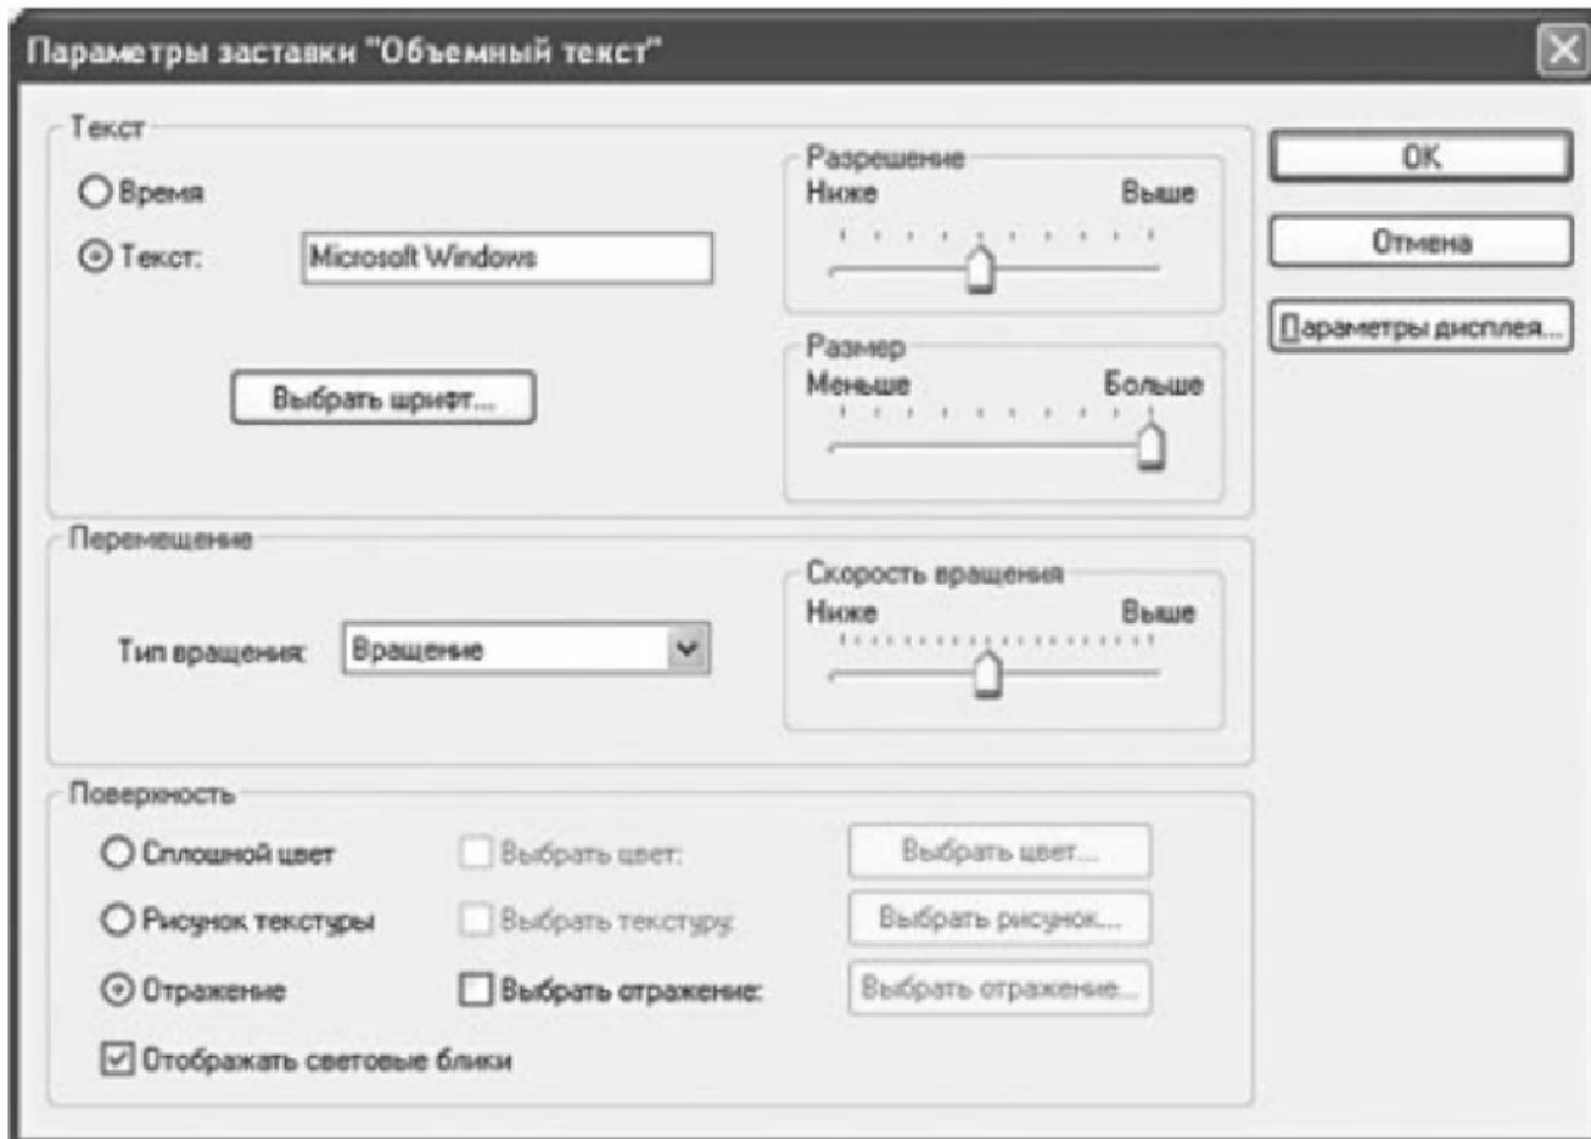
Параметры заставки "Объемный текст"

Текст

Время

Текст: Microsoft Windows

Выбрать шрифт...

Разрешение
Ниже Выше

Размер
Меньше Больше

OK

Отмена

Параметры дисплея...

Перемещение

Тип вращения: Вращение

Скорость вращения
Ниже Выше

Поверхность

Сплошной цвет
Выбрать цвет:
Выбрать цвет...

Рисунок текстуры
Выбрать текстуру:
Выбрать рисунок...

Отражение
Выбрать отражение:
Выбрать отражение...

Отображать световые блики